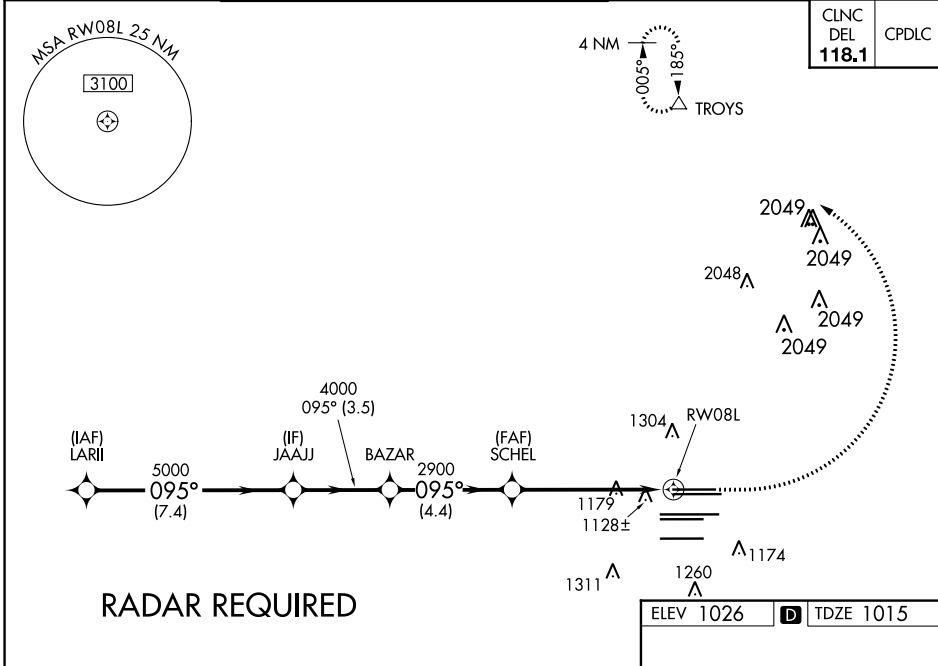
MSA RW08L 25 NM

3100

4 NM

005°

185°

TROYS

| CLNC DEL 118.1 | CPDLC |
|---|---|

2049

2049

2048

2049

2049

4000
095° (3.5)

1304

RW08L

(IAF)
LARII

(IF)
JAAJJ

BAZAR

(FAF)
SCHEL

5000
095°
(7.4)

2900
095°
(4.4)

1179

1128±

1174

1260

1311

RADAR REQUIRED

| ELEV 1026 | D | TDZE 1015 |
|---|---|---|